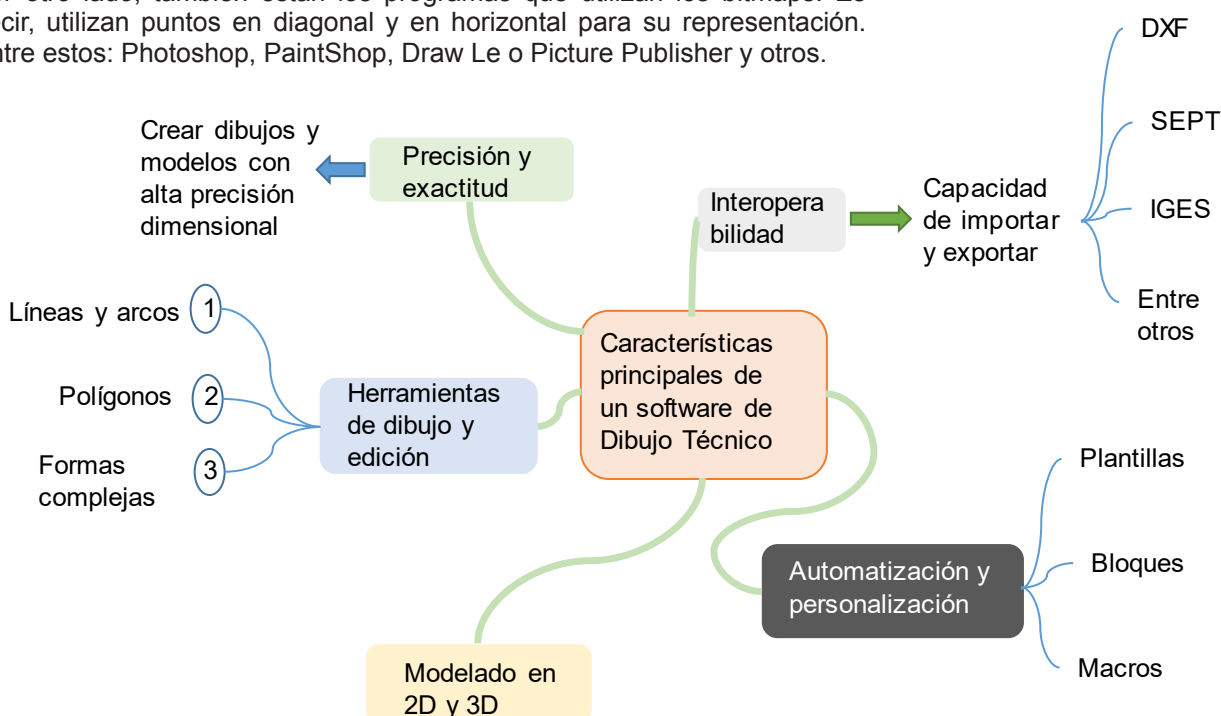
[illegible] otro lado, también están los programas que utilizan los bitmaps. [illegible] cir, utilizan puntos en diagonal y en horizontal para su representación. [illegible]ntre estos: Photoshop, PaintShop, Draw Le o Picture Publisher y otros.

Crear dibujos y modelos con alta precisión dimensional

Precisión y exactitud

Interopera bilidad

Capacidad de importar y exportar

DXF

SEPT

IGES

Entre otros

Líneas y arcos 1

Polígonos 2

Formas complejas 3

Herramientas de dibujo y edición

Características principales de un software de Dibujo Técnico

Plantillas

Bloques

Macros

Automatización y personalización

Modelado en 2D y 3D